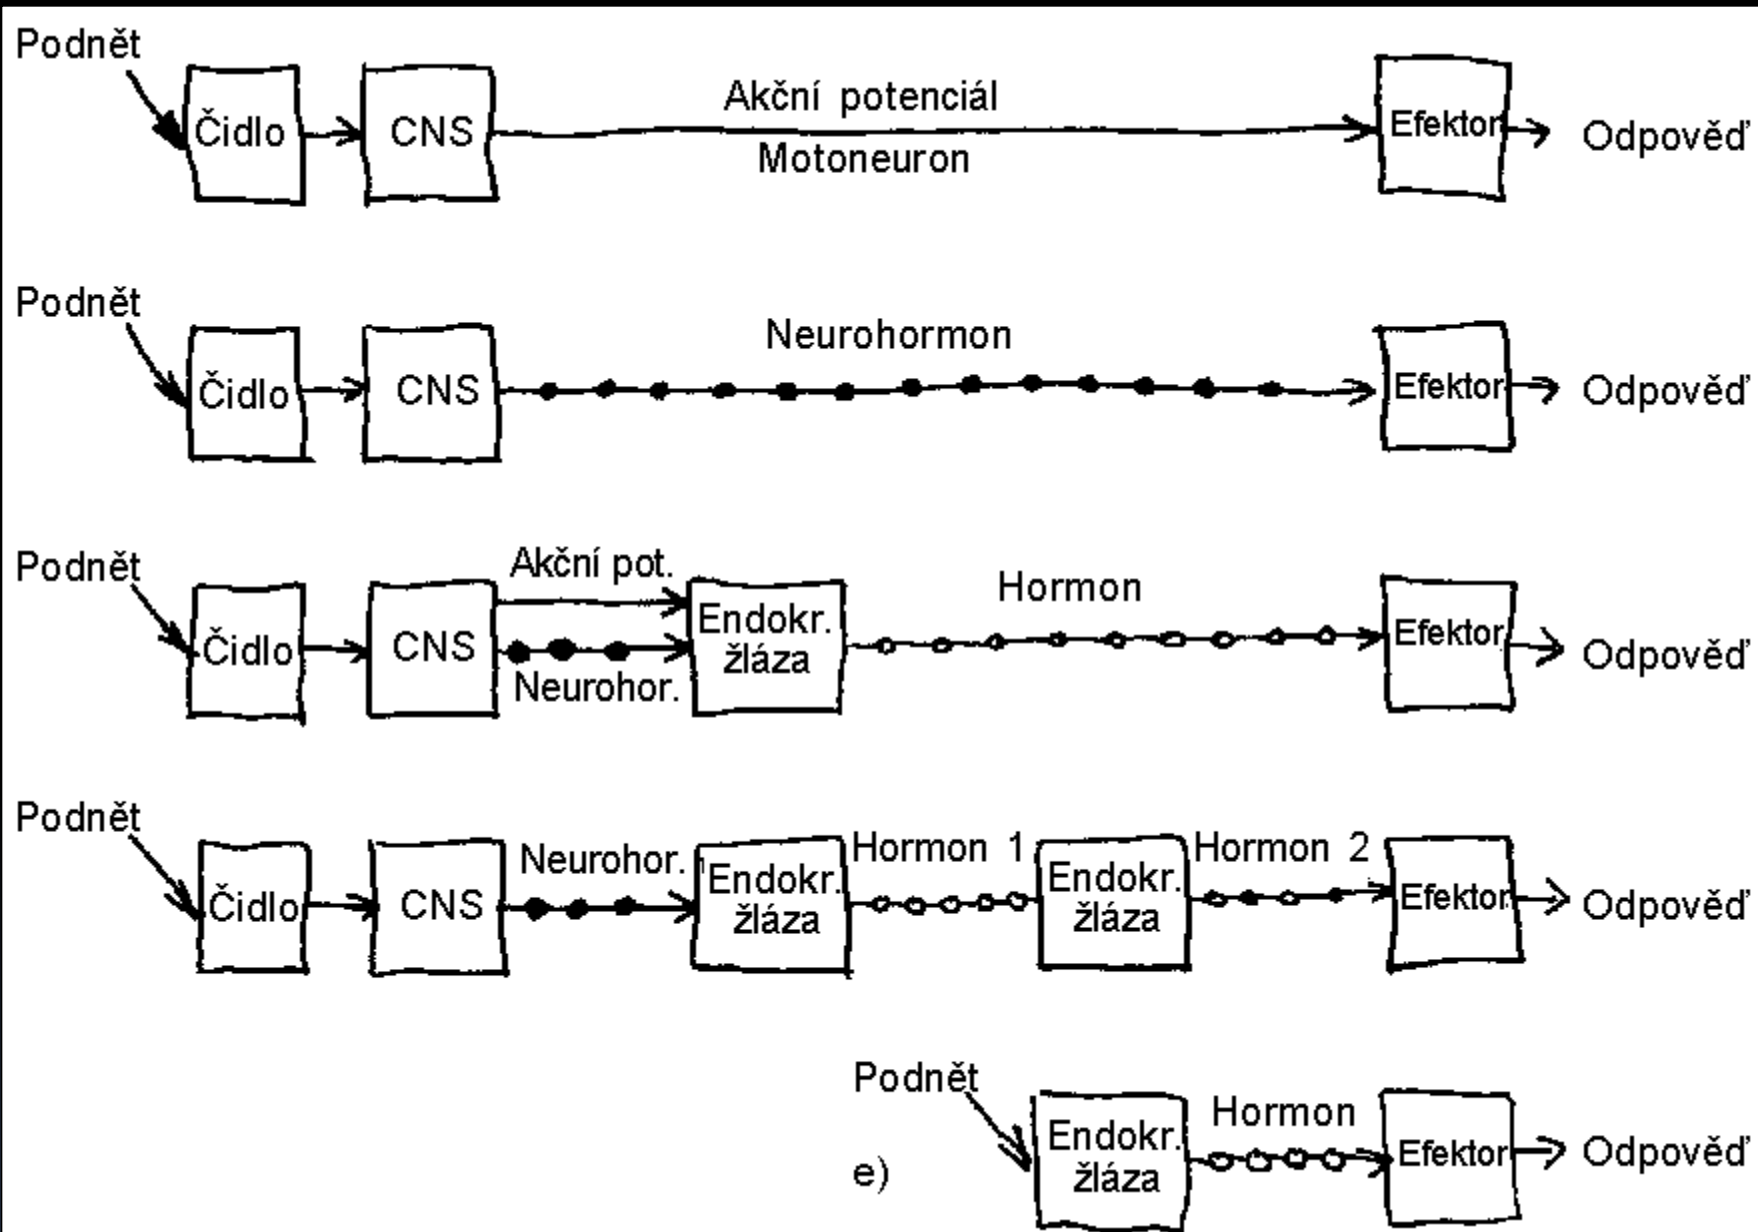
Podnět
Čidlo
CNS
Akční potenciál
Motoneuron
Efektor
Odpověď

Podnět
Čidlo
CNS
Neurohormon
Efektor
Odpověď

Podnět
Čidlo
CNS
Akční pot.
Neurohor.
Endokr. žláza
Hormon
Efektor
Odpověď

Podnět
Čidlo
CNS
Neurohor.
Endokr. žláza
Hormon 1
Endokr. žláza
Hormon 2
Efektor
Odpověď

Podnět
e)
Endokr. žláza
Hormon
Efektor
Odpověď